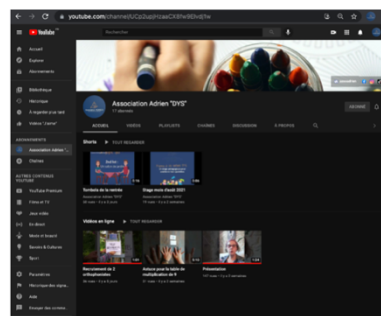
youtube.com/channel/UCp2uqjHzasCK8hfe9Ehdj1w

YouTube FR

Rechercher

Accueil
Explorer
Abonnements

Bibliothèque
Historique
À regarder plus tard
Vidéos "J'aime"

ABONNEMENTS
Association Adrien "...
Chaînes

AUTRES CONTENUS YOUTUBE
YouTube Premium
Films et TV
Jeux vidéo
En direct
Mode et beauté
Savoirs & Cultures
Sport

Paramètres
Historique des signa...
Aide
Envoyer des comme...

Association Adrien "DYS"
17 abonnés

S'ABONNER

ACCUEIL VIDÉOS PLAYLISTS CHAÎNES DISCUSSION À PROPOS

Shorts TOUT REGARDER

Tombola de la rentrée
Association Adrien "DYS"
36 vues · Il y a 3 jours

Stage mois d'août 2021
Association Adrien "DYS"
15 vues · Il y a 2 semaines

Vidéos en ligne TOUT REGARDER

Recrutement de 2 orthophonistes
36 vues · Il y a 3 jours

Astuce pour la table de multiplication de 9
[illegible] vues · Il y a 3 semaines

Présentation
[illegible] vues · Il y a 3 semaines